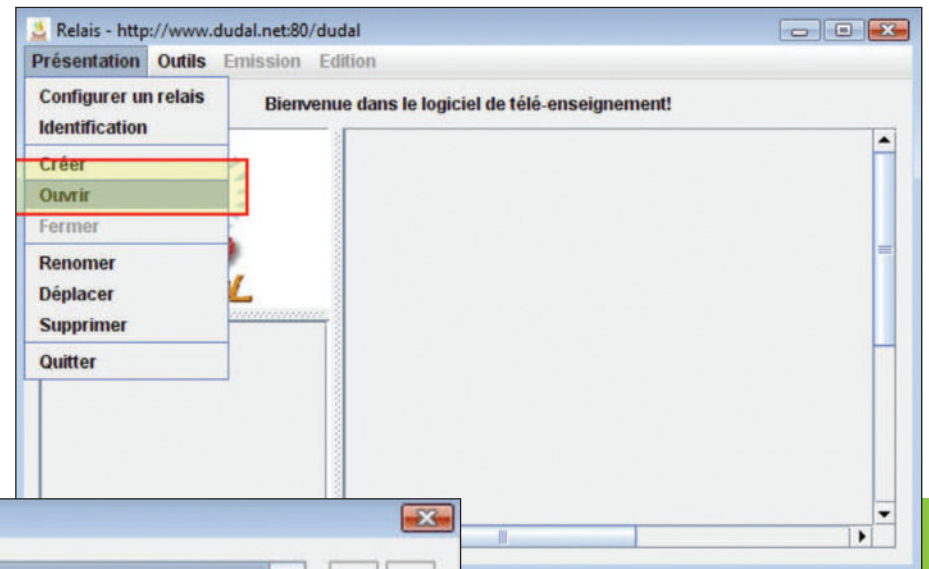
Relais - http://www.dudal.net:80/dudal

Présentation Outils Emission Edition

Configurer un relais
Identification
Créer
Ouvrir
Fermer
Renomer
Déplacer
Supprimer
Quitter

Bienvenue dans le logiciel de télé-enseignement!